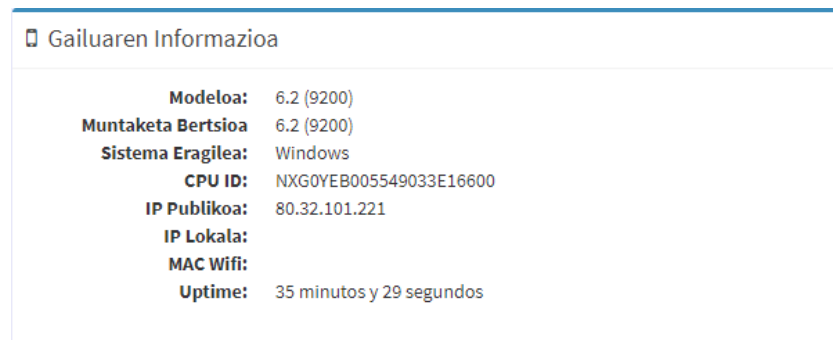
Gailuaren Informazioa

| | |
|---|---|
| **Modeloa:** | 6.2 (9200) |
| **Muntaketa Bertsioa** | 6.2 (9200) |
| **Sistema Eragilea:** | Windows |
| **CPU ID:** | NXG0YEB005549033E16600 |
| **IP Publikoa:** | 80.32.101.221 |
| **IP Lokala:** | |
| **MAC Wifi:** | |
| **Uptime:** | 35 minutos y 29 segundos |